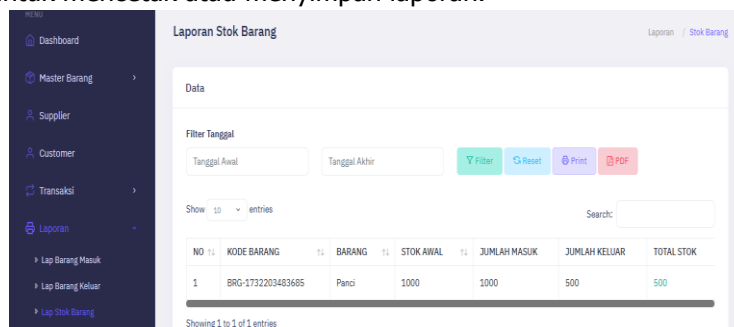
untuk mencetak atau menyimpan laporan.

MENU
Dashboard
Master Barang
Supplier
Customer
Transaksi
Laporan
Lap Barang Masuk
Lap Barang Keluar
Lap Stok Barang

Laporan Stok Barang
Laporan / Stok Barang

Data

Filter Tanggal
Tanggal Awal
Tanggal Akhir
Filter
Reset
Print
PDF

Show 10 entries
Search:

| NO | KODE BARANG | BARANG | STOK AWAL | JUMLAH MASUK | JUMLAH KELUAR | TOTAL STOK |
|---|---|---|---|---|---|---|
| 1 | BRG-1732203483685 | Panci | 1000 | 1000 | 500 | 500 |

Showing 1 to 1 of 1 entries